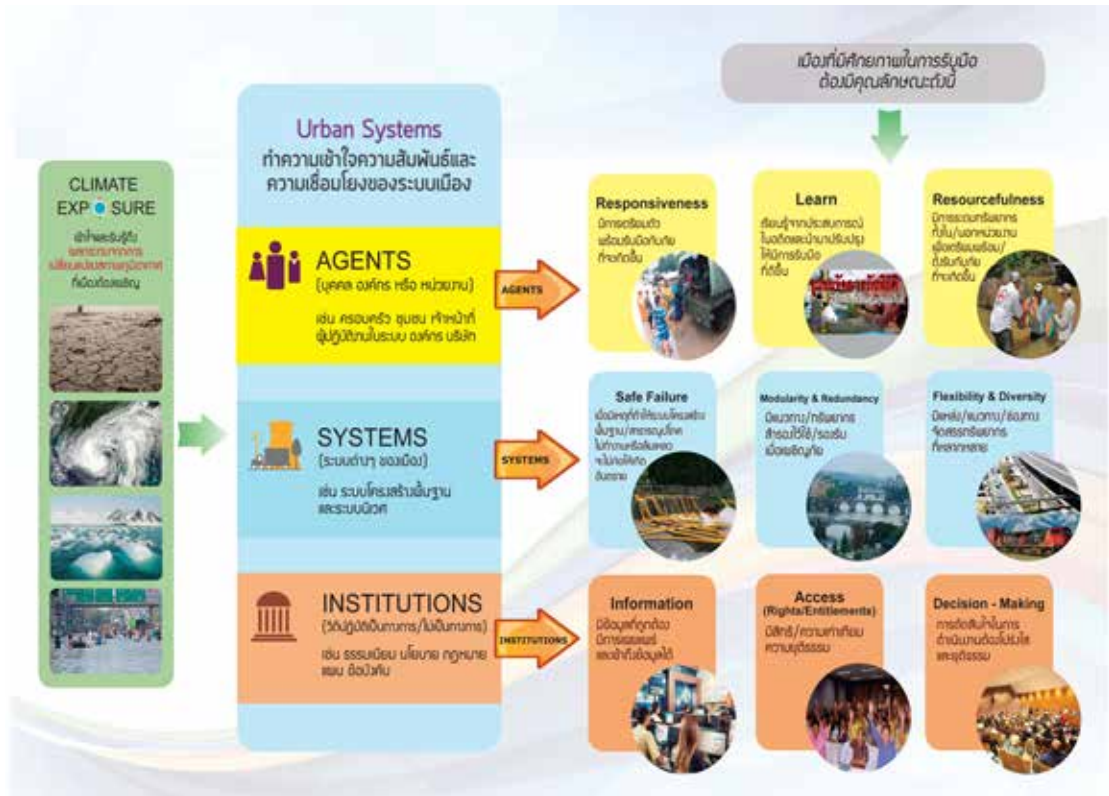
เมืองที่มีศักยภาพในการรับมือ ต้องมีคุณลักษณะดังนี้

CLIMATE EXPOSURE

เข้าใจและรับรู้ถึงผลกระทบจากการเปลี่ยนแปลงสภาพภูมิอากาศที่เมืองต้องเผชิญ

Urban Systems

ทำความเข้าใจความสัมพันธ์และความเชื่อมโยงของระบบเมือง

AGENTS

(บุคคล องค์กร หรือ หน่วยงาน)

เช่น ครอบครัว ชุมชน เจ้าหน้าที่ ผู้ปฏิบัติงานในระบบ องค์กร บริษัท

SYSTEMS

(ระบบต่างๆ ของเมือง)

เช่น ระบบโครงสร้างพื้นฐาน และระบบนิเวศ

INSTITUTIONS

(วิถีปฏิบัติเป็นทางการ/ไม่เป็นทางการ)

เช่น ธรรมเนียม นโยบาย กฎหมาย แผน ข้อบังคับ

AGENTS

SYSTEMS

INSTITUTIONS

Responsiveness

มีการเตรียมตัว พร้อมรับมือกับภัยที่จะเกิดขึ้น

Learn

เรียนรู้จากประสบการณ์ในอดีตและนำมาปรับปรุงให้มีการรับมือที่ดีขึ้น

Resourcefulness

มีการระดมทรัพยากรทั้งใน/นอกหน่วยงาน เพื่อเตรียมพร้อม/ตั้งรับกับภัยที่จะเกิดขึ้น

Safe Failure

เมื่อมีเหตุที่ทำให้ระบบโครงสร้างพื้นฐาน/สาธารณูปโภคไม่ทำงานหรือล้มเหลว จะไม่ก่อให้เกิดอันตราย

Modularity & Redundancy

มีแนวทาง/ทรัพยากรสำรองใช้ได้/รองรับเมื่อเผชิญภัย

Flexibility & Diversity

มีแหล่ง/แนวทาง/ช่องทางจัดสรรทรัพยากรที่หลากหลาย

Information

มีข้อมูลที่ถูกต้อง มีการเผยแพร่ และเข้าถึงข้อมูลได้

Access (Rights/Entitlements)

มีสิทธิ์/ความเท่าเทียม ความยุติธรรม

Decision - Making

การตัดสินใจในการดำเนินงานต้องโปร่งใส และยุติธรรม